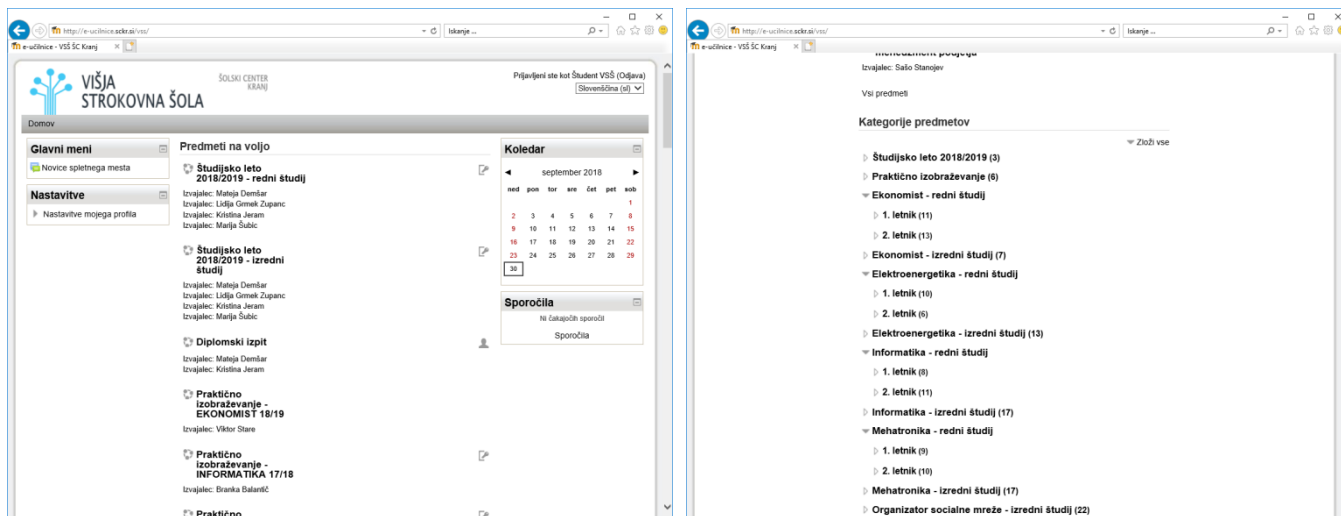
http://e-ucilnice.sckr.si/vss/
Iskanje ...
e-učilnice - VSŠ ŠC Kranj

VIŠJA STROKOVNA ŠOLA
ŠOLSKI CENTER KRANJ
Prijavljeni ste kot Študent VSŠ (Odjava)
Slovenščina (sl)

Domov

Glavni meni
Novice spletnega mesta

Nastavitve
Nastavitve mojega profila

Predmeti na voljo

Študijsko leto 2018/2019 - redni študij
Izvajalec: Mateja Demšar
Izvajalec: Lidija Grmek Zupanc
Izvajalec: Kristina Jeram
Izvajalec: Marija Šubic

Študijsko leto 2018/2019 - izredni študij
Izvajalec: Mateja Demšar
Izvajalec: Lidija Grmek Zupanc
Izvajalec: Kristina Jeram
Izvajalec: Marija Šubic

Diplomski izpit
Izvajalec: Mateja Demšar
Izvajalec: Kristina Jeram

Praktično izobraževanje - EKONOMIST 18/19
Izvajalec: Viktor Stare

Praktično izobraževanje - INFORMATIKA 17/18
Izvajalec: Branka Balantič

Praktično

Koledar
september 2018

| ned | pon | tor | sre | čet | pet | sob |
|---|---|---|---|---|---|---|
| | | | | | | 1 |
| 2 | 3 | 4 | 5 | 6 | 7 | 8 |
| 9 | 10 | 11 | 12 | 13 | 14 | 15 |
| 16 | 17 | 18 | 19 | 20 | 21 | 22 |
| 23 | 24 | 25 | 26 | 27 | 28 | 29 |
| 30 | | | | | | |

Sporočila
Ni čakajočih sporočil
Sporočila

http://e-ucilnice.sckr.si/vss/
Iskanje ...
e-učilnice - VSŠ ŠC Kranj

Izvajalec: Sašo Stanojev

Vsi predmeti

Kategorije predmetov
Zloži vse
Študijsko leto 2018/2019 (3)
Praktično izobraževanje (6)
Ekonomist - redni študij
1. letnik (11)
2. letnik (13)
Ekonomist - izredni študij (7)
Elektroenergetika - redni študij
1. letnik (10)
2. letnik (6)
Elektroenergetika - izredni študij (13)
Informatika - redni študij
1. letnik (8)
2. letnik (11)
Informatika - izredni študij (17)
Mehatronika - redni študij
1. letnik (9)
2. letnik (10)
Mehatronika - izredni študij (17)
Organizator socialne mreže - izredni študij (22)